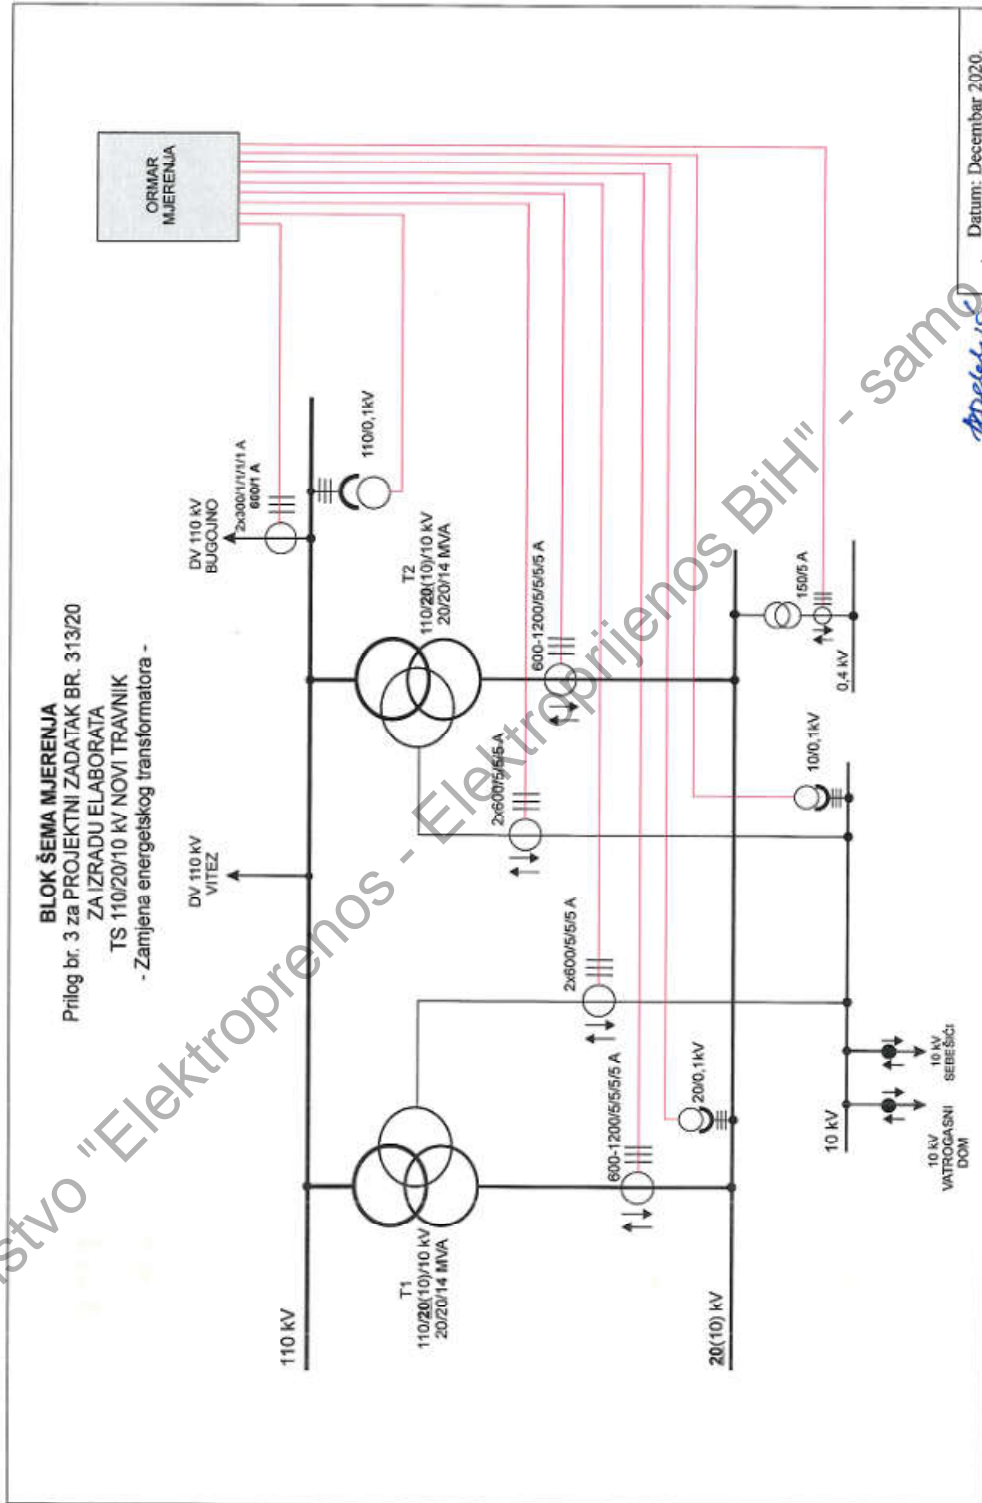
BLOK ŠEMA MJERENJA
Prilog br. 3 za PROJEKTNI ZADATAK BR. 313/20
ZA IZRADU ELABORATA
TS 110/20/10 kV NOVI TRAVNIK
- Zamjena energetskog transformatora -

ORMAR MJERENJA

DV 110 kV BUGOJNO
2x300/1/1/1/1 A
600/1 A
110/0,1kV

DV 110 kV VITEZ

T2
110/20(10)/10 kV
20/20/14 MVA

600-1200/5/5/5/5 A
2x600/5/5/5 A
150/5 A
0,4 kV
10/0,1kV

2x600/5/5/5 A
600-1200/5/5/5/5 A
20/0,1kV

T1
110/20(10)/10 kV
20/20/14 MVA

110 kV
20(10) kV
10 kV
10 kV VATROGASNI DOM
10 kV SEBEŠIĆI

Datum: Decembar 2020.

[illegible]stvo "Elektroprenos - Elektroprijenos BiH" - samo